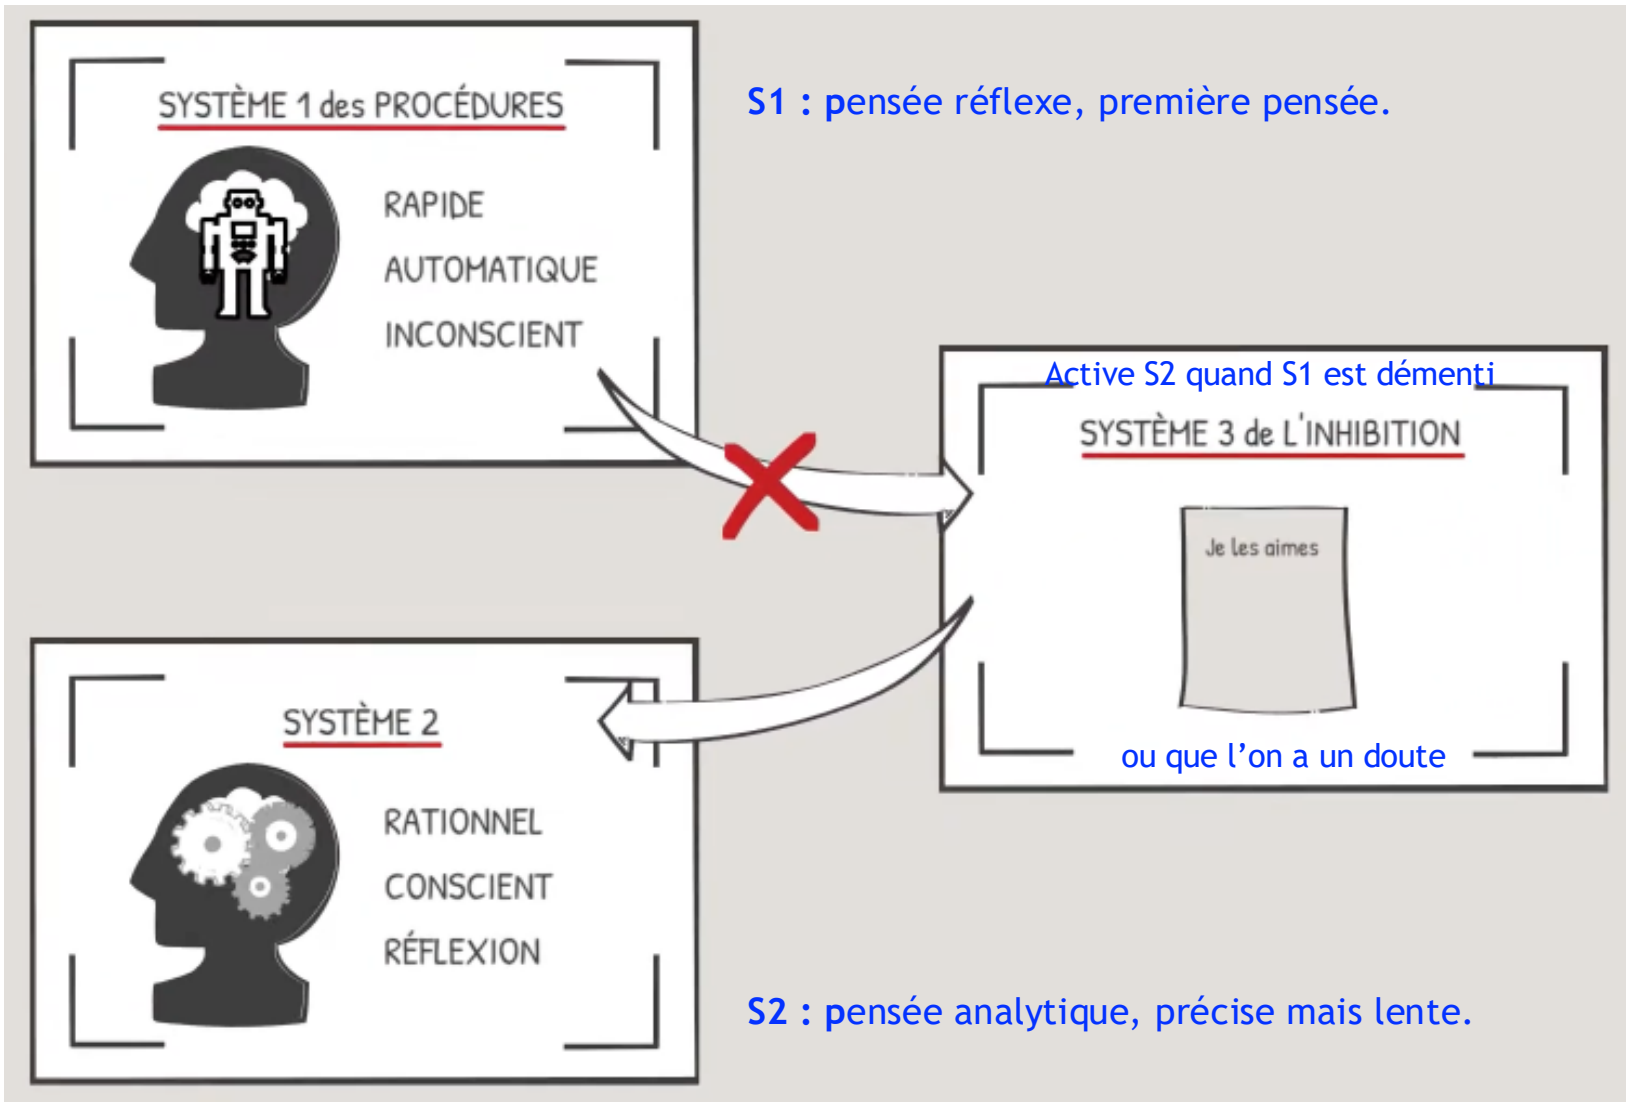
SYSTÈME 1 des PROCÉDURES

RAPIDE

AUTOMATIQUE

INCONSCIENT

S1 : pensée réflexe, première pensée.

Active S2 quand S1 est démenti

SYSTÈME 3 de L'INHIBITION

Je les aimes

ou que l'on a un doute

SYSTÈME 2

RATIONNEL

CONSCIENT

RÉFLEXION

S2 : pensée analytique, précise mais lente.